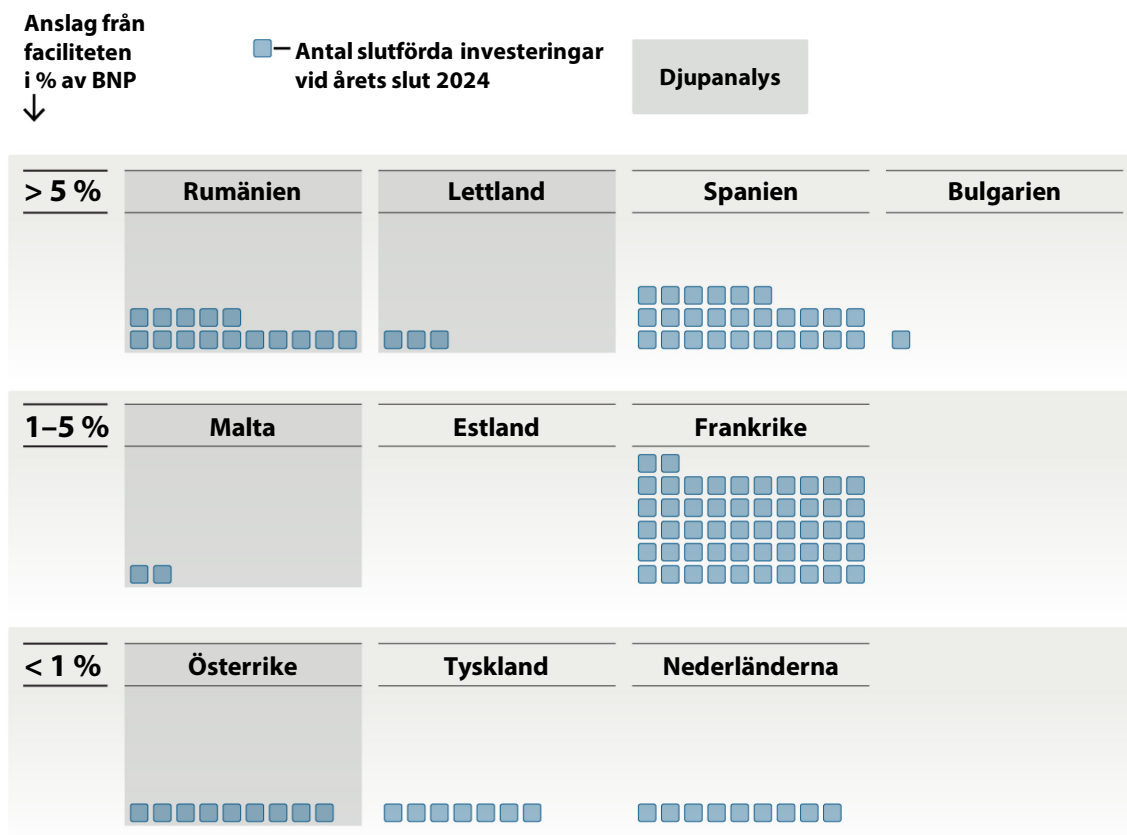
Anslag från faciliteten i % av BNP

Antal slutförda investeringar vid årets slut 2024

Djupanalys

> 5 %

Rumänien

Lettland

Spanien

Bulgarien

1–5 %

Malta

Estland

Frankrike

< 1 %

Österrike

Tyskland

Nederländerna